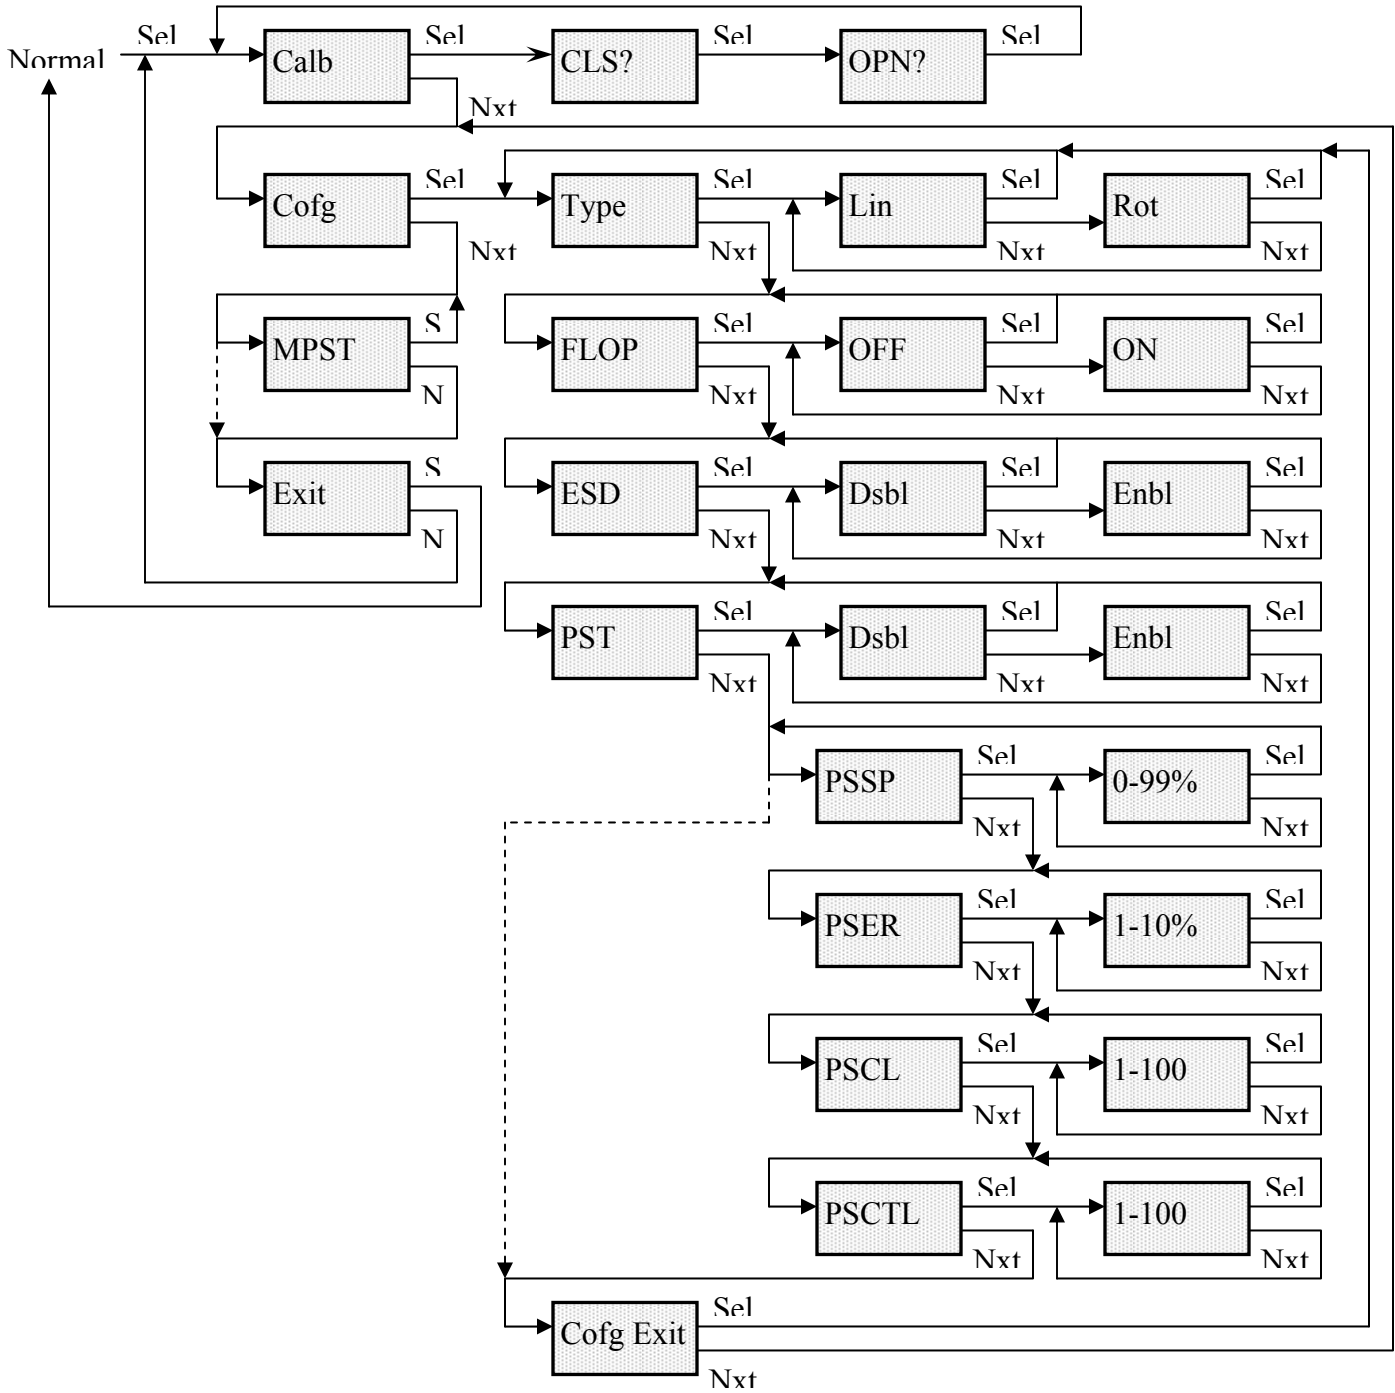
Normal
Sel
Calb
Sel
CLS?
Sel
OPN?
Sel
Nxt
Cofg
Sel
Type
Sel
Lin
Sel
Rot
Sel
Nxt
Nxt
Nxt
Nxt
MPST
S
N
FLOP
Sel
OFF
Sel
ON
Sel
Nxt
Nxt
Nxt
Exit
S
N
ESD
Sel
Dsbl
Sel
Enbl
Sel
Nxt
Nxt
Nxt
PST
Sel
Dsbl
Sel
Enbl
Sel
Nxt
Nxt
Nxt
PSSP
Sel
0-99%
Sel
Nxt
Nxt
PSER
Sel
1-10%
Sel
Nxt
Nxt
PSCL
Sel
1-100
Sel
Nxt
Nxt
PSCTL
Sel
1-100
Sel
Nxt
Nxt
Cofg Exit
Sel
Nxt